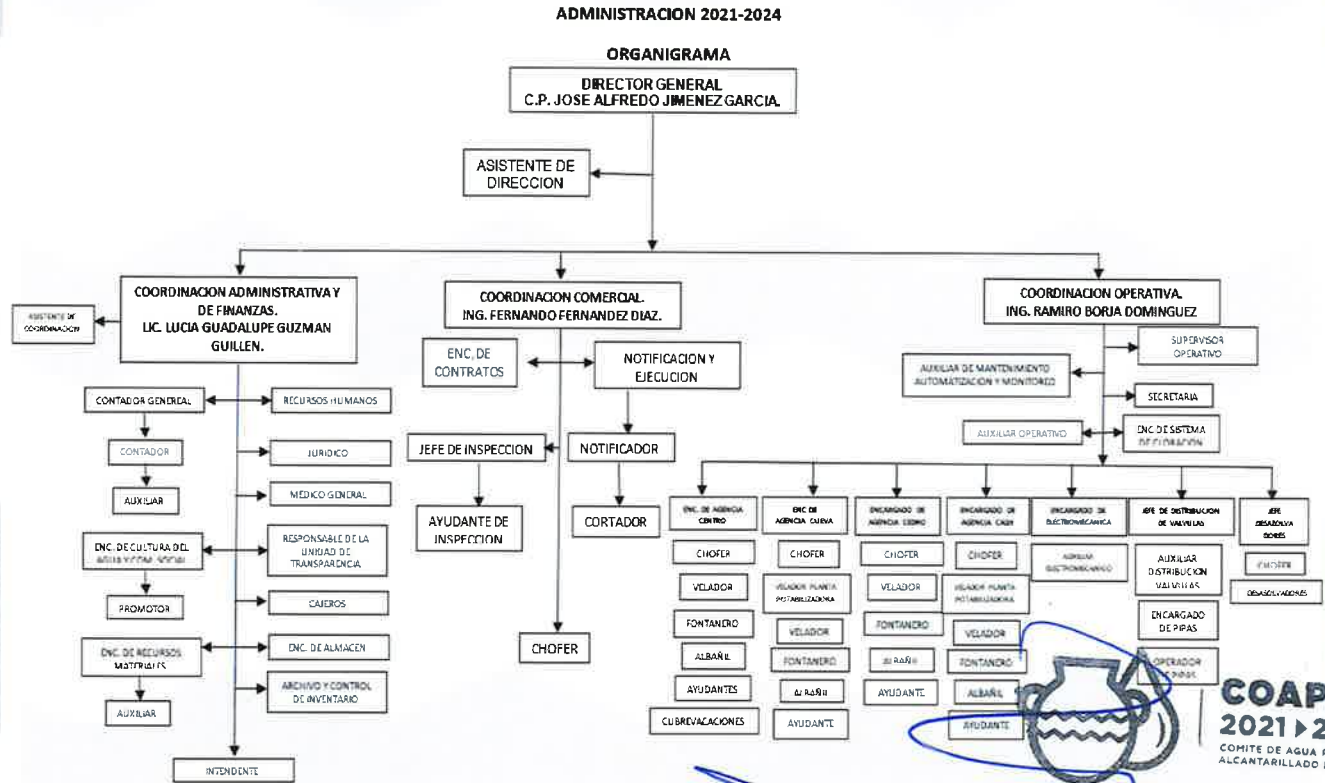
ADMINISTRACION 2021-2024

ORGANIGRAMA

DIRECTOR GENERAL
C.P. JOSE ALFREDO JIMENEZ GARCIA.

ASISTENTE DE DIRECCION

COORDINACION ADMINISTRATIVA Y DE FINANZAS.
LIC. LUCIA GUADALUPE GUZMAN GUILLEN.

ASISTENTE DE COORDINACION

CONTADOR GENERAL

RECURSOS HUMANOS

CONTADOR

JURIDICO

AUXILIAR

MEDICO GENERAL

ENC. DE CULTURA DEL AGUA Y COM. SOCIAL

RESPONSABLE DE LA UNIDAD DE TRANSPARENCIA

PROMOTOR

CAJEROS

ENC. DE RECURSOS MATERIALES

ENC. DE ALMACEN

AUXILIAR

ARCHIVO Y CONTROL DE INVENTARIO

INTENDENTE

COORDINACION COMERCIAL.
ING. FERNANDO FERNANDEZ DIAZ.

ENC. DE CONTRATOS

NOTIFICACION Y EJECUCION

JEFE DE INSPECCION

NOTIFICADOR

AYUDANTE DE INSPECCION

CORTADOR

CHOFER

COORDINACION OPERATIVA.
ING. RAMIRO BORJA DOMINGUEZ

SUPERVISOR OPERATIVO

AUXILIAR DE MANTENIMIENTO AUTOMATIZACION Y MONITOREO

SECRETARIA

AUXILIAR OPERATIVO

ENC. DE SISTEMA DE CLORACION

ENC. DE AGENCIA CENTRO

CHOFER

VELADOR

FONTANERO

ALBAÑIL

AYUDANTES

CUBREVACACIONES

ENC DE AGENCIA CUEVA

CHOFER

VELADOR PLANTA POTABILIZADORA

VELADOR

FONTANERO

ALBAÑIL

AYUDANTE

ENCARGADO DE AGENCIA CEDRO

CHOFER

VELADOR

FONTANERO

ALBAÑIL

AYUDANTE

ENCARGADO DE AGENCIA CAZA

CHOFER

VELADOR PLANTA POTABILIZADORA

VELADOR

FONTANERO

ALBAÑIL

AYUDANTE

ENCARGADO DE ELECTROMECANICA

AUXILIAR ELECTROMECANICO

JEFE DE DISTRIBUCION DE VALVULAS

AUXILIAR DISTRIBUCION VALVULAS

ENCARGADO DE PIPAS

OPERADOR DE PIPAS

JEFE DESAZOLVADORES

CHOFER

DESASOLVADORES

COAP
2021 ▸ 2
COMITE DE AGUA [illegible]
ALCANTARILLADO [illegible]